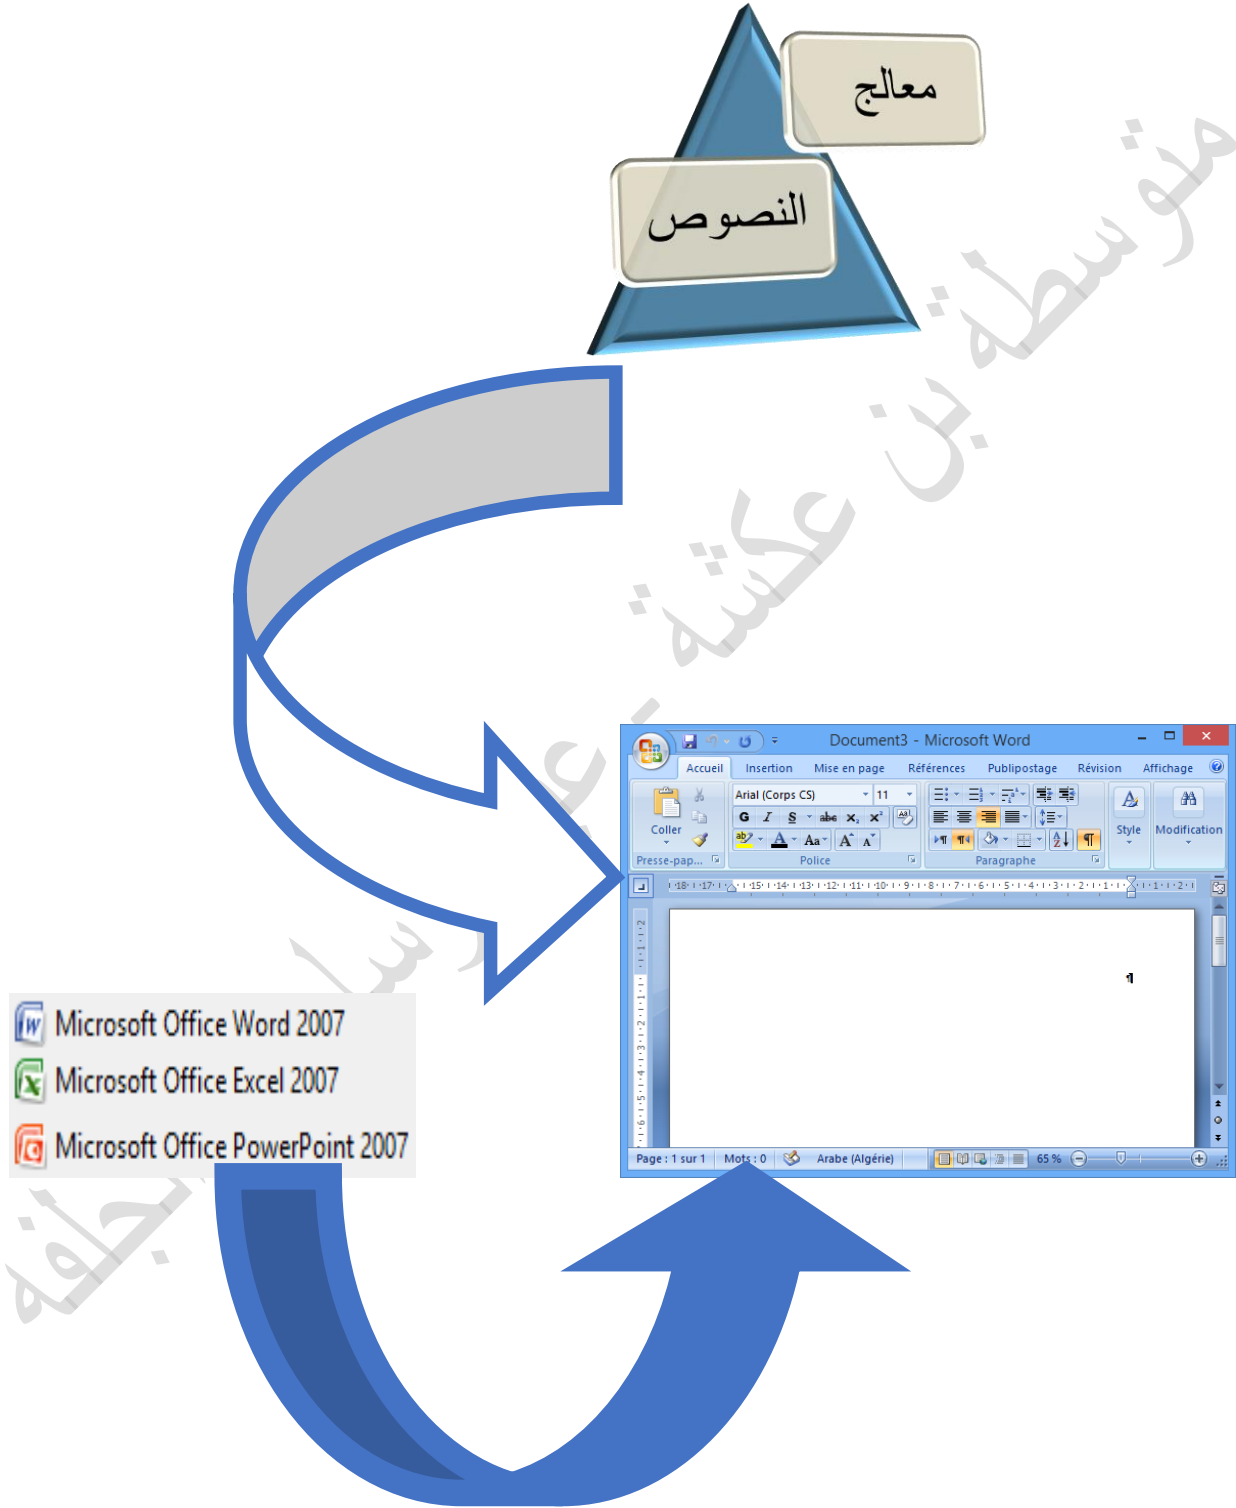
معالج

النصوص

متوسطة بن عكشة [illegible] الجلفة

Document3 - Microsoft Word

Accueil Insertion Mise en page Références Publipostage Révision Affichage

Coller

Presse-pap...

Arial (Corps CS) 11

G I S abe $x_2$ $x^2$

Aa A A

Police

Paragraphe

Style

Modification

Page : 1 sur 1 Mots : 0 Arabe (Algérie) 65 %

Microsoft Office Word 2007

Microsoft Office Excel 2007

Microsoft Office PowerPoint 2007